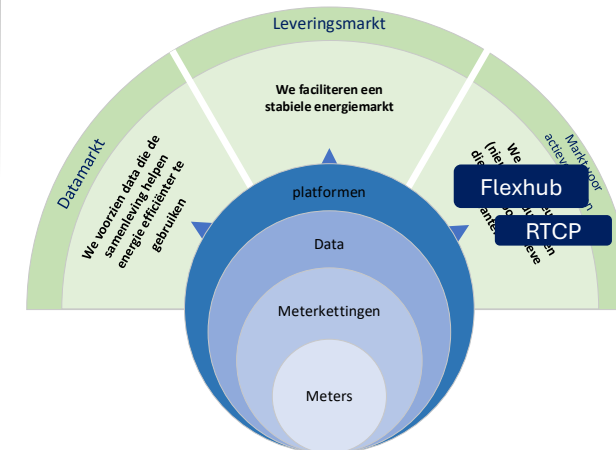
Leveringsmarkt

Datamarkt

Markt voor activeren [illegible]

We faciliteren een stabiele energiemarkt

We voorzien data die de samenleving helpen energie efficiënter te gebruiken

We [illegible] (nie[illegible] die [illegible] ante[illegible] eve

Flexhub

RTCP

platformen

Data

Meterkettingen

Meters